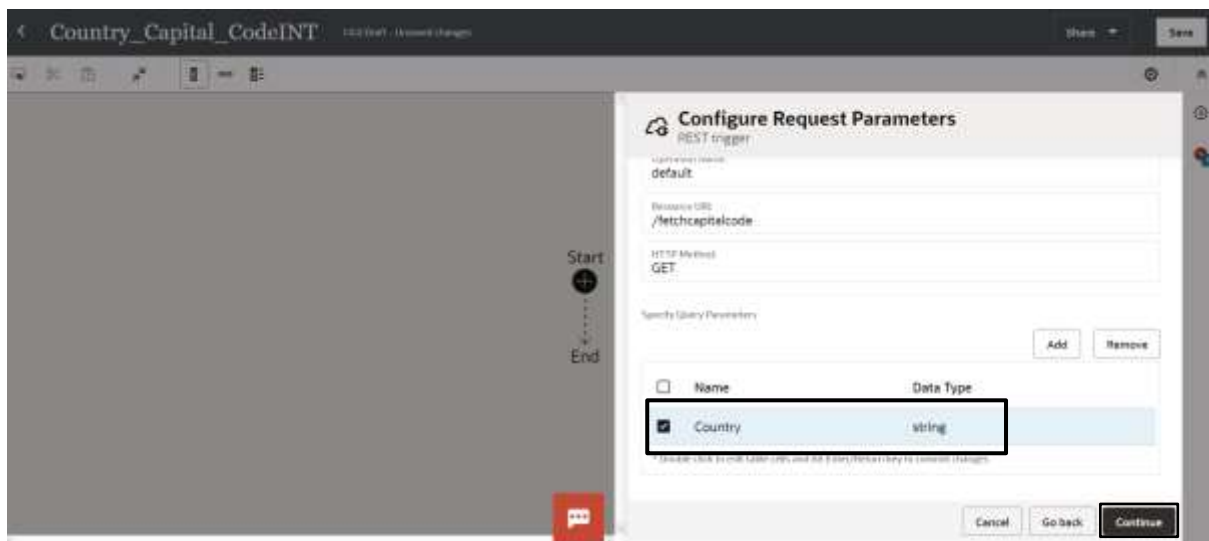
Country_Capital_CodeINT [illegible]

Share

Save

Start

End

Configure Request Parameters

REST trigger

Operation Name
default

Resource URI
/fetchcapitalcode

HTTP Method
GET

Specify Query Parameters

Add

Remove

| | Name | Data Type |
|---|---|---|
| ☐ | Name | Data Type |
| ☑ | Country | string |

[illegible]

Cancel

Go back

Continue